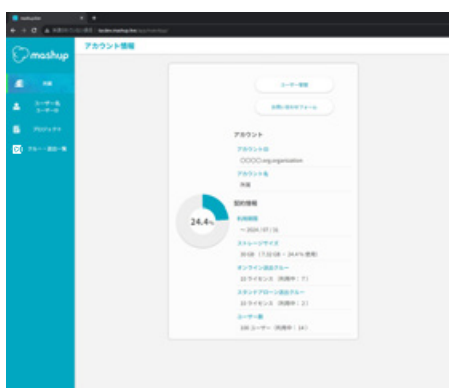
mashup

アカウント情報

ユーザー情報

お問い合わせフォーム

アカウント

アカウントID

〇〇〇〇.org.organization

アカウント名

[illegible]

契約情報

利用期限

〜 2024 / 07 / 31

ストレージサイズ

30 GB（7.33 GB・24.4% 使用）

オンライン版ライセンス

10 ライセンス（利用中：7）

スタンドアローン版ライセンス

10 ライセンス（利用中：2）

ユーザー数

100 ユーザー（利用中：14）

24.4%